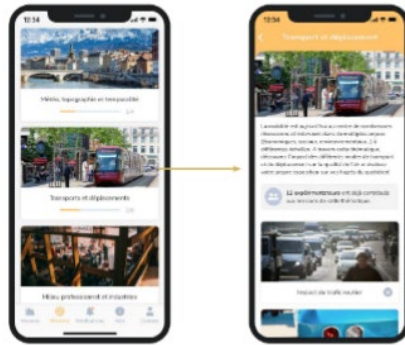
12:34

Météo, topographie et temporalité

2/4

Transports et déplacements

2/8

Milieu professionnel et industries

12:34

Transport et déplacement

La mobilité est aujourd'hui au centre de nombreuses discussions et interroge dans de multiples enjeux (énergétiques, sociaux, environnementaux...). À différentes échelles. À travers cette thématique, découvrez l'impact des différents modes de transport et de déplacement sur la qualité de l'air et évaluez votre propre exposition aux sur la qualité de l'air.

12 expérimentateurs ont déjà contribué aux missions de cette thématique

Impact du trafic routier